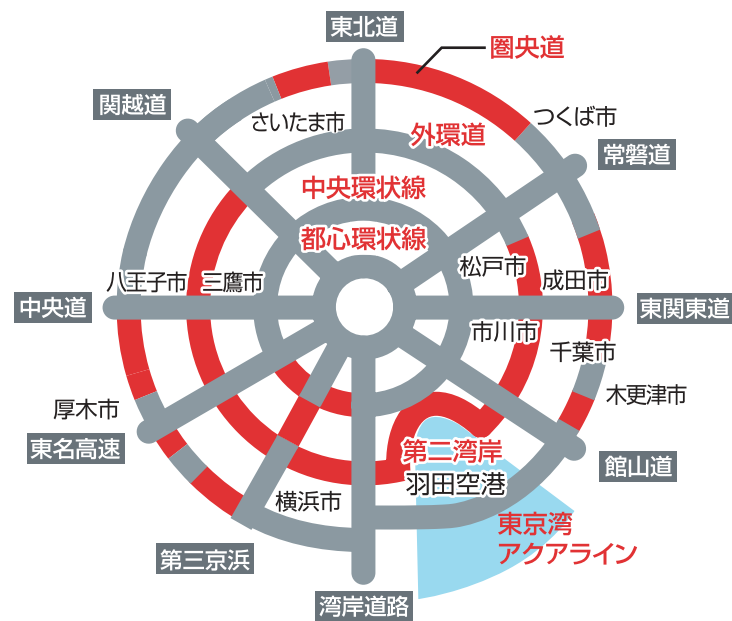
東北道
圏央道
関越道
さいたま市
外環道
つくば市
常磐道
中央環状線
都心環状線
八王子市
三鷹市
松戸市
成田市
中央道
東関東道
市川市
千葉市
厚木市
木更津市
東名高速
第二湾岸
羽田空港
館山道
横浜市
東京湾
アクアライン
第三京浜
湾岸道路